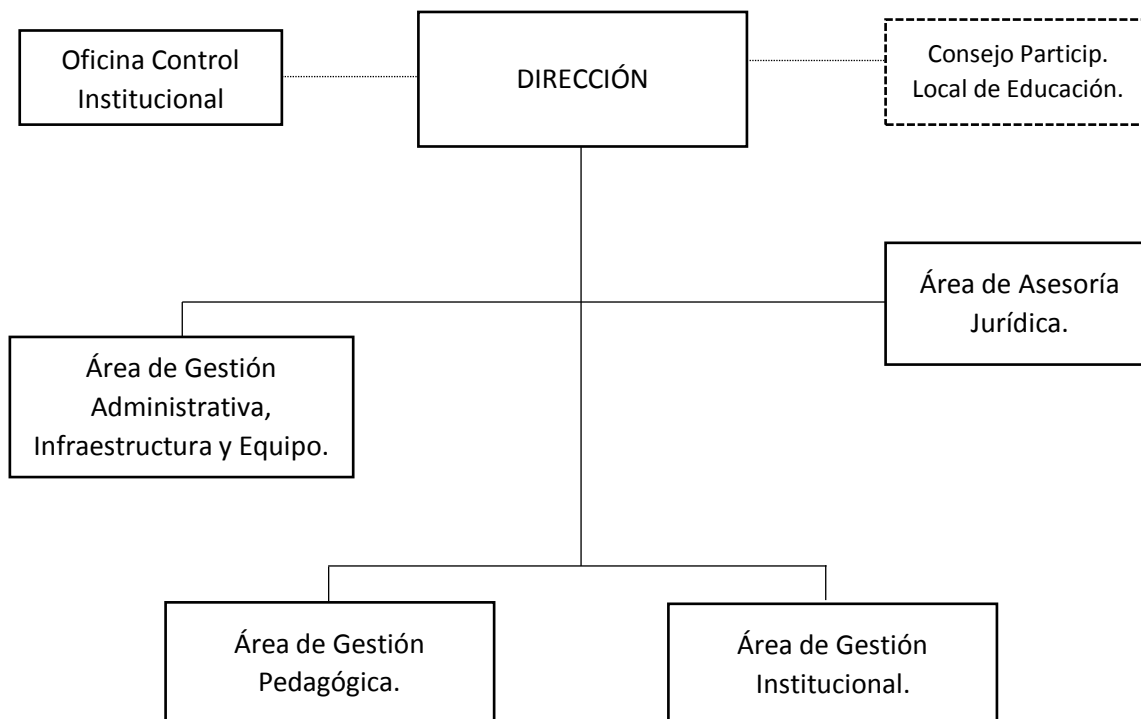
Oficina Control Institucional

DIRECCIÓN

Consejo Particip. Local de Educación.

Área de Asesoría Jurídica.

Área de Gestión Administrativa, Infraestructura y Equipo.

Área de Gestión Pedagógica.

Área de Gestión Institucional.